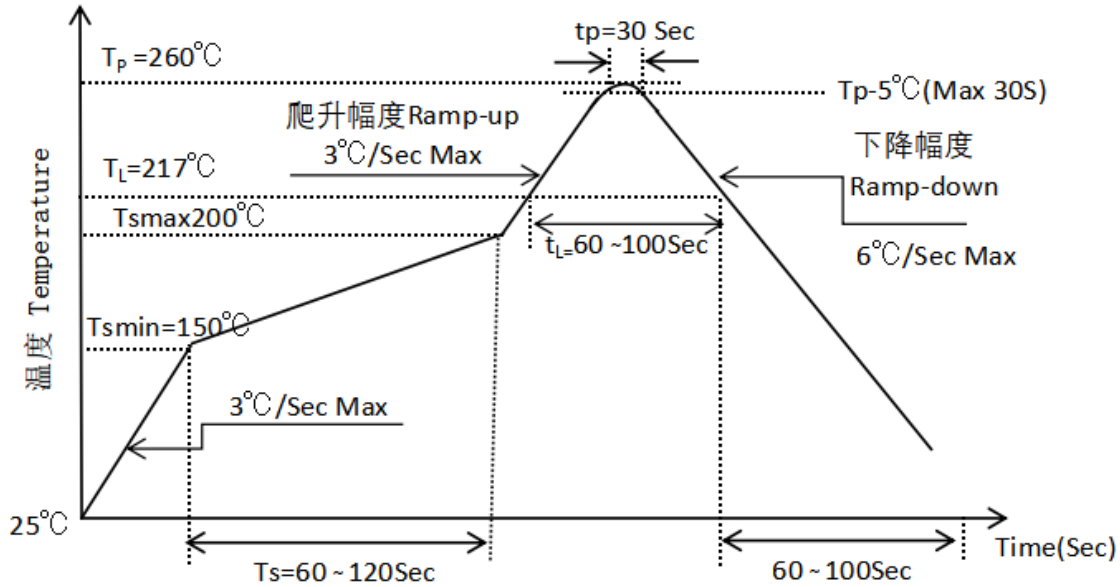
tp=30 Sec

$T_P$ =260℃

Tp-5℃(Max 30S)

爬升幅度Ramp-up

3℃/Sec Max

$T_L$=217℃

下降幅度

Ramp-down

Tsmax200℃

$t_L$=60 ~100Sec

6℃/Sec Max

温度 Temperature

Tsmin=150℃

3℃/Sec Max

25℃

Ts=60 ~ 120Sec

60 ~ 100Sec

Time(Sec)